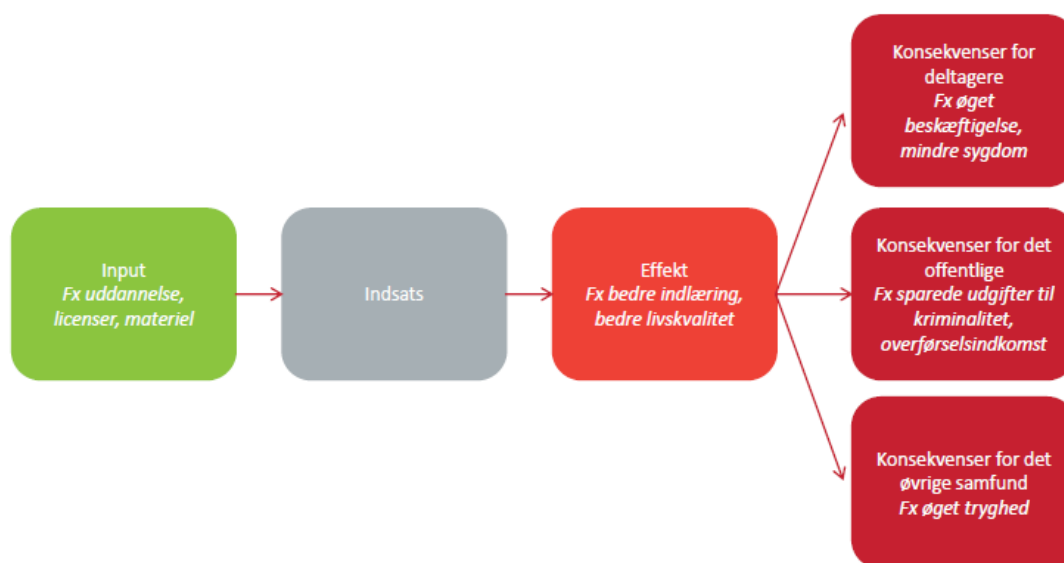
Input
Fx uddannelse, licenser, materiel

Indsats

Effekt
Fx bedre indlæring, bedre livskvalitet

Konsekvenser for deltagere
Fx øget beskæftigelse, mindre sygdom

Konsekvenser for det offentlige
Fx sparede udgifter til kriminalitet, overførselsindkomst

Konsekvenser for det øvrige samfund
Fx øget tryghed